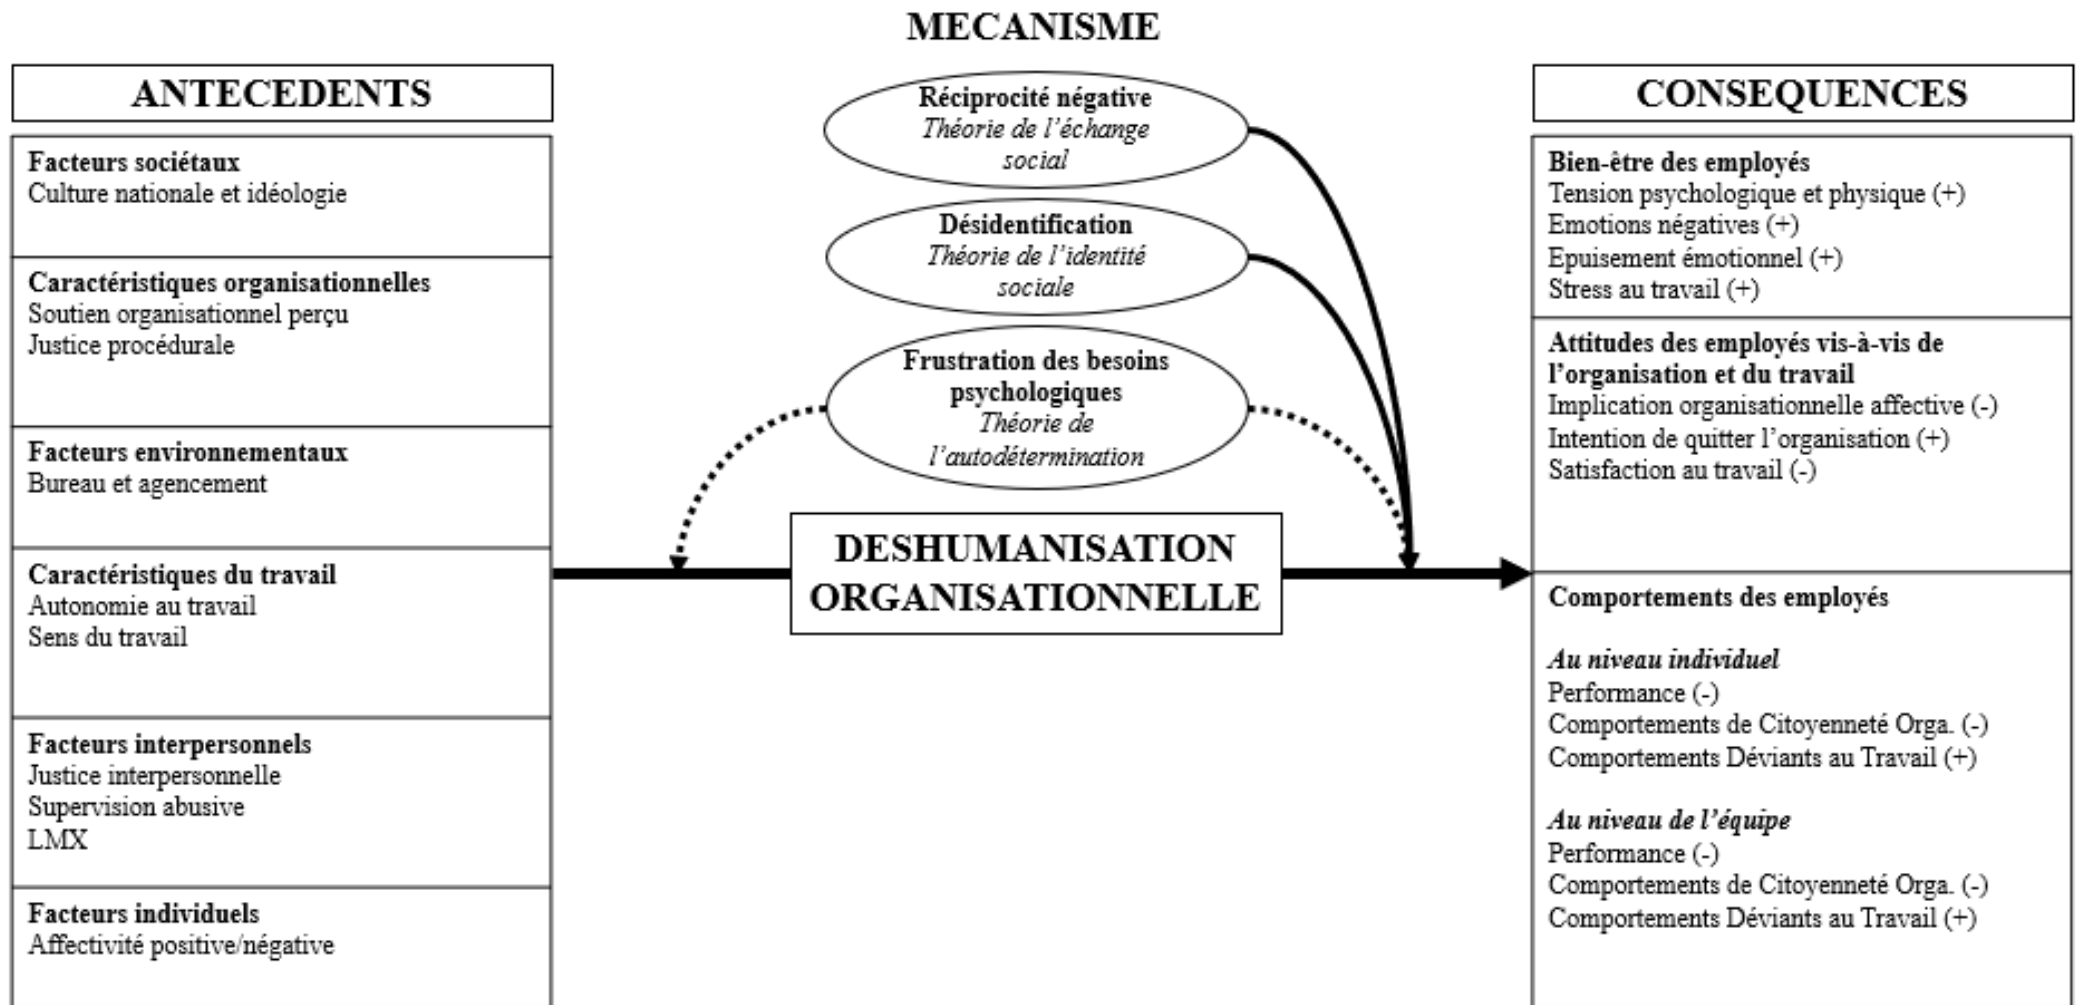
MECANISME

ANTECEDENTS

Facteurs sociétaux
Culture nationale et idéologie

Caractéristiques organisationnelles
Soutien organisationnel perçu
Justice procédurale

Facteurs environnementaux
Bureau et agencement

Caractéristiques du travail
Autonomie au travail
Sens du travail

Facteurs interpersonnels
Justice interpersonnelle
Supervision abusive
LMX

Facteurs individuels
Affectivité positive/négative

Réciprocité négative
*Théorie de l'échange social*

Désidentification
*Théorie de l'identité sociale*

Frustration des besoins psychologiques
*Théorie de l'autodétermination*

DESHUMANISATION ORGANISATIONNELLE

CONSEQUENCES

Bien-être des employés
Tension psychologique et physique (+)
Emotions négatives (+)
Epuisement émotionnel (+)
Stress au travail (+)

Attitudes des employés vis-à-vis de l'organisation et du travail
Implication organisationnelle affective (-)
Intention de quitter l'organisation (+)
Satisfaction au travail (-)

Comportements des employés

*Au niveau individuel*
Performance (-)
Comportements de Citoyenneté Orga. (-)
Comportements Déviants au Travail (+)

*Au niveau de l'équipe*
Performance (-)
Comportements de Citoyenneté Orga. (-)
Comportements Déviants au Travail (+)